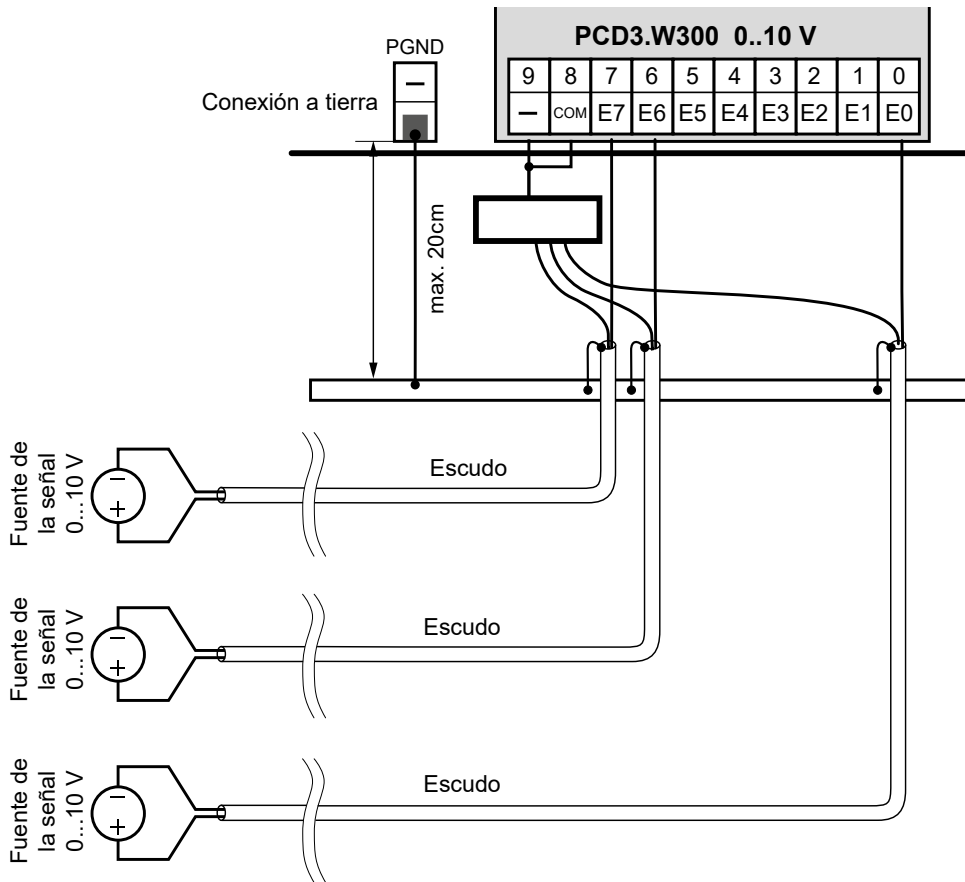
PCD3.W300 0..10 V

| 9 | 8 | 7 | 6 | 5 | 4 | 3 | 2 | 1 | 0 |
|---|---|---|---|---|---|---|---|---|---|
| – | COM | E7 | E6 | E5 | E4 | E3 | E2 | E1 | E0 |

PGND
–
Conexión a tierra

max. 20cm

Fuente de la señal 0...10 V
Escudo

Fuente de la señal 0...10 V
Escudo

Fuente de la señal 0...10 V
Escudo